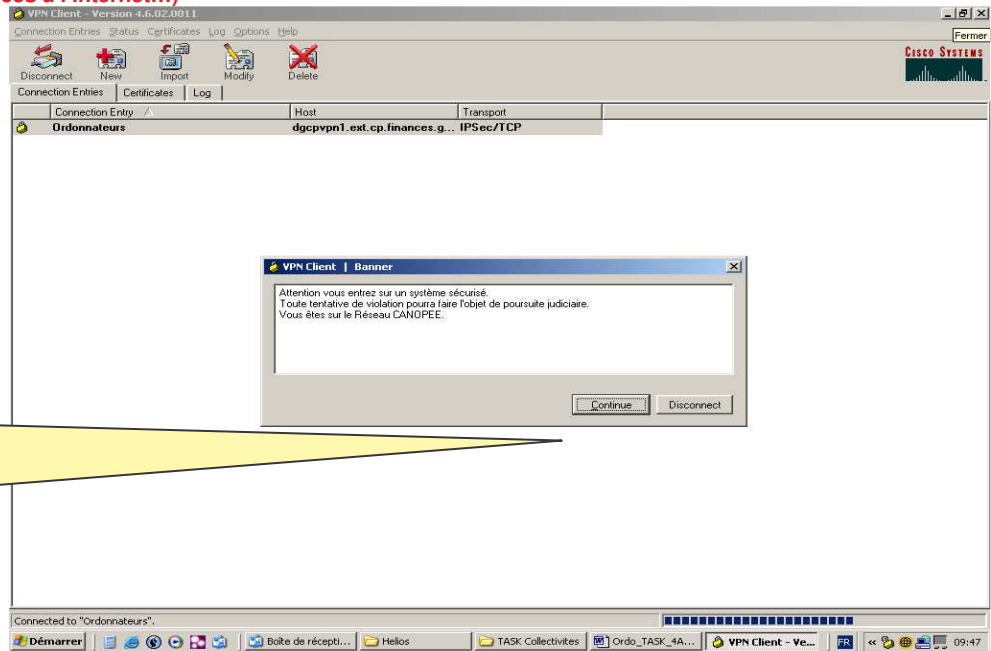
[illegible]ès à l'internet...)

VPN Client - Version 4.6.02.0011

Connection Entries Status Certificates Log Options Help

Fermer

CISCO SYSTEMS

Disconnect New Import Modify Delete

Connection Entries | Certificates | Log

| Connection Entry | Host | Transport |
|---|---|---|
| Ordonnateurs | dgcpvpn1.ext.cp.finances.g... | IPSec/TCP |

VPN Client | Banner

Attention vous entrez sur un système sécurisé.
Toute tentative de violation pourra faire l'objet de poursuite judiciaire.
Vous êtes sur le Réseau CANOPEE.

Continue Disconnect

Connected to "Ordonnateurs".

Démarrer | Boîte de récepti... | Helios | TASK Collectivites | Ordo_TASK_4A... | VPN Client - Ve... | FR | 09:47